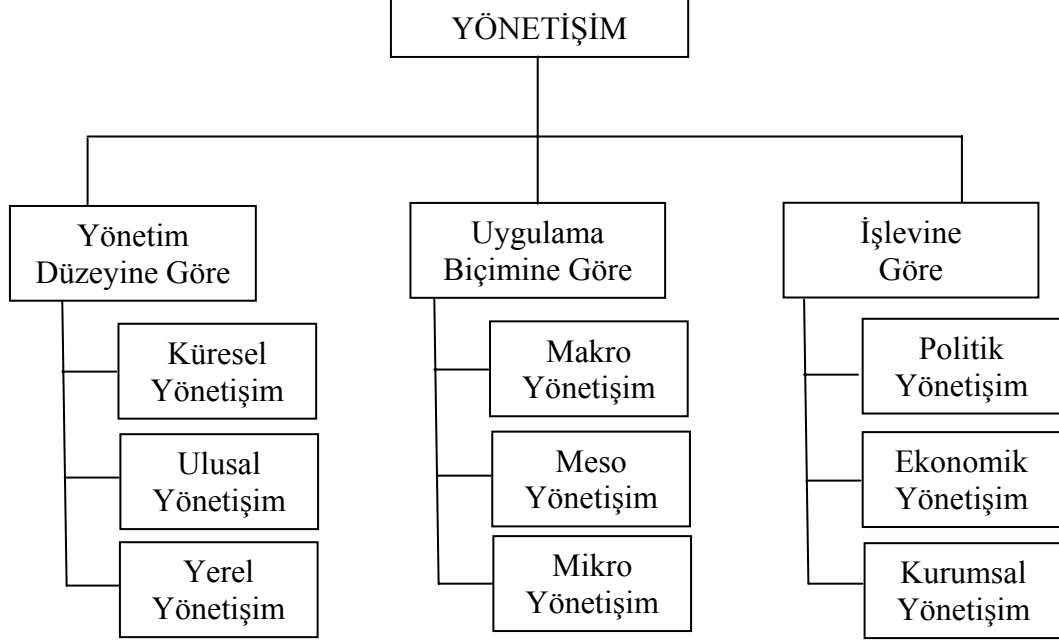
YÖNETİŞİM

Yönetim Düzeyine Göre

Küresel Yönetişim

Ulusal Yönetişim

Yerel Yönetişim

Uygulama Biçimine Göre

Makro Yönetişim

Meso Yönetişim

Mikro Yönetişim

İşlevine Göre

Politik Yönetişim

Ekonomik Yönetişim

Kurumsal Yönetişim